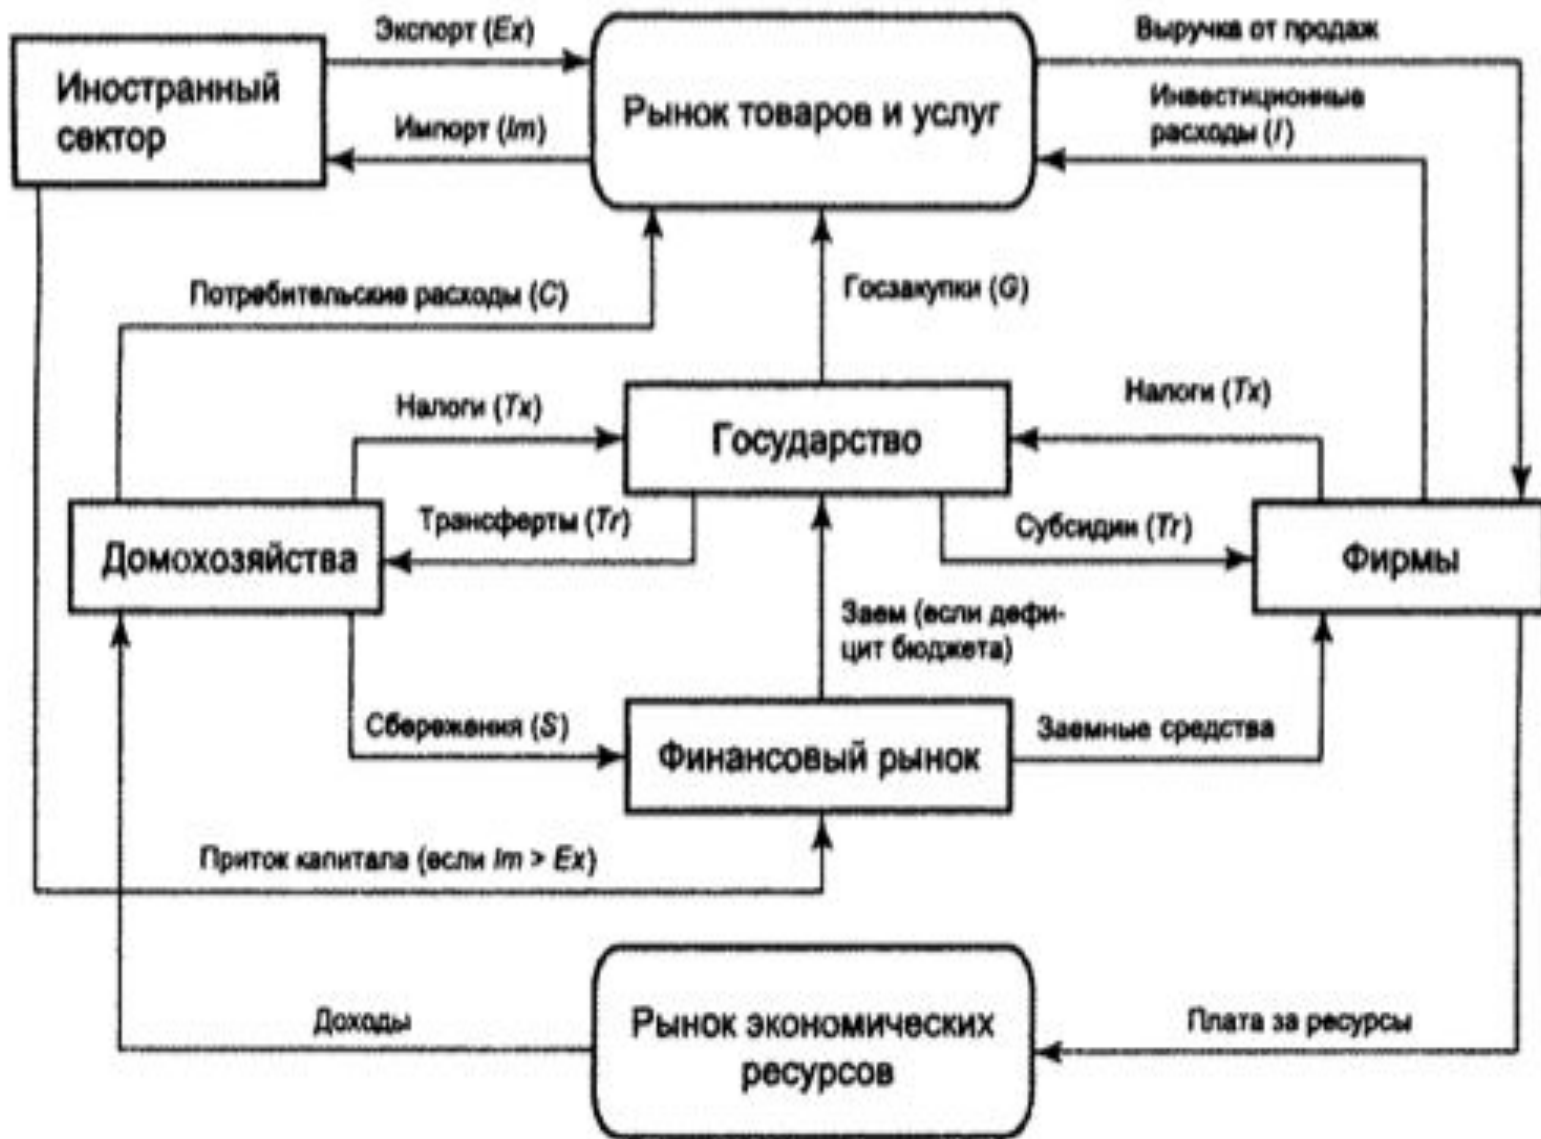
Иностранный сектор

Экспорт (Ex)

Импорт (Im)

Рынок товаров и услуг

Выручка от продаж

Инвестиционные расходы (I)

Потребительские расходы (C)

Госзакупки (G)

Налоги (Tx)

Государство

Налоги (Tx)

Трансферты (Tr)

Субсидии (Tr)

Домохозяйства

Фирмы

Заем (если дефицит бюджета)

Сбережения (S)

Финансовый рынок

Заемные средства

Приток капитала (если Im > Ex)

Доходы

Рынок экономических ресурсов

Плата за ресурсы